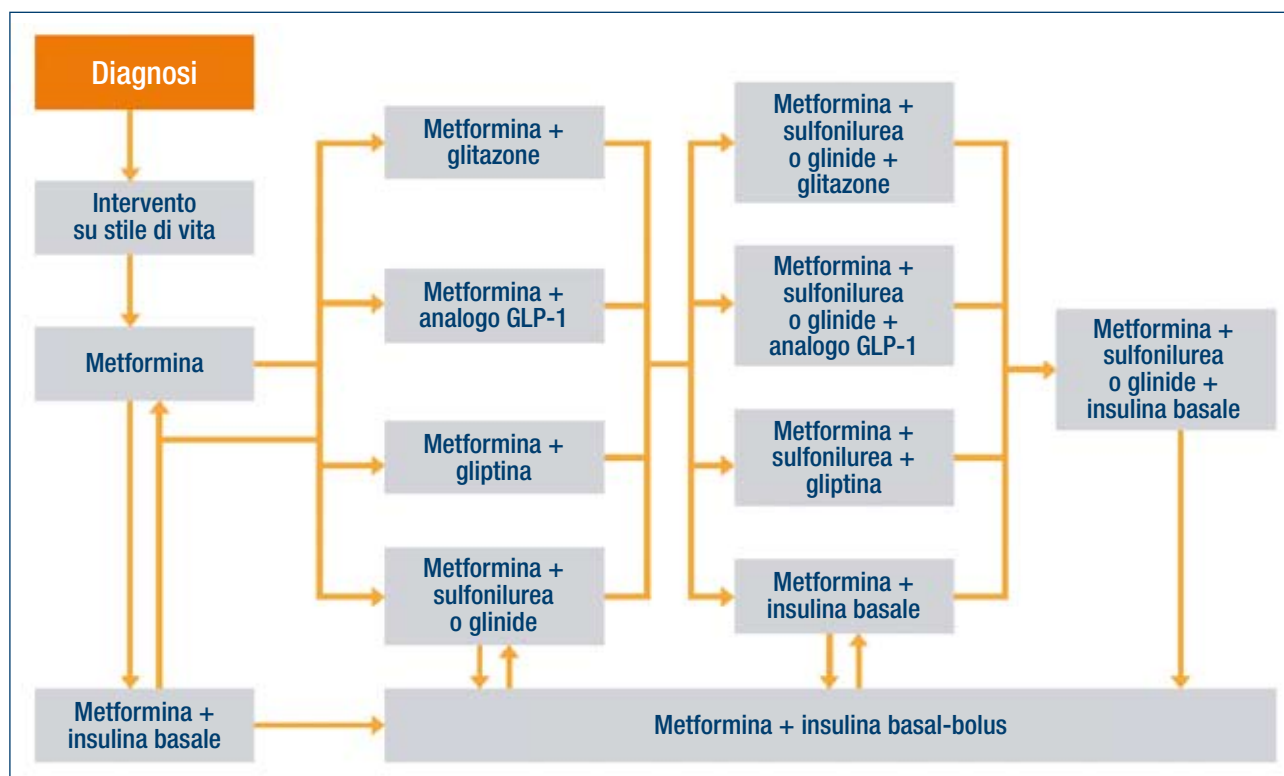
Diagnosi

Intervento su stile di vita

Metformina

Metformina + glitazone

Metformina + analogo GLP-1

Metformina + gliptina

Metformina + sulfonilurea o glinide

Metformina + sulfonilurea o glinide + glitazone

Metformina + sulfonilurea o glinide + analogo GLP-1

Metformina + sulfonilurea + gliptina

Metformina + insulina basale

Metformina + sulfonilurea o glinide + insulina basale

Metformina + insulina basale

Metformina + insulina basal-bolus